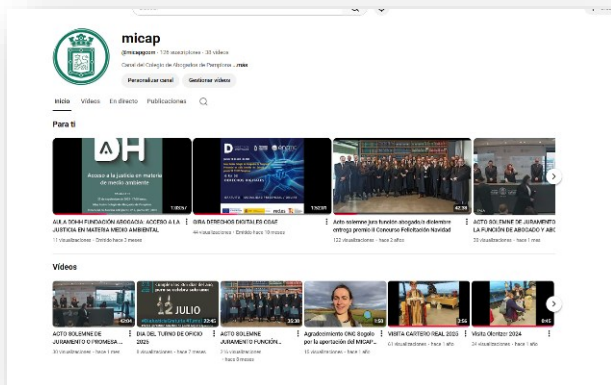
micap

@micapcom · 125 suscriptores · 33 vídeos

Canal del Colegio de Abogados de Pamplona ...más

Personalizar canal

Gestionar vídeos

Inicio Vídeos En directo Publicaciones

Para ti

DH

Acceso a la justicia en materia de medio ambiente

1:30:57

AULA DDHH FUNDACIÓN ABOGACÍA: ACCESO A LA JUSTICIA EN MATERIA MEDIO AMBIENTAL

11 visualizaciones · Emitido hace 2 meses

1:52:25

GIRA DERECHOS DIGITALES CGAE

44 visualizaciones · Emitido hace 10 meses

42:38

Acto solemne jura función abogado/a diciembre entrega premio II Concurso Felicitación Navidad

122 visualizaciones · hace 2 años

ACTO SOLEMNE DE JURAMENTO LA FUNCIÓN DE ABOGADO Y ABO

30 visualizaciones · hace 1 mes

Vídeos

42:04

ACTO SOLEMNE DE JURAMENTO O PROMESA ...

30 visualizaciones · hace 1 mes

JULIO

32:45

DIA DEL TURNO DE OFICIO 2025

9 visualizaciones · hace 7 meses

30:38

ACTO SOLEMNE JURAMENTO FUNCIÓN...

215 visualizaciones · hace 9 meses

1:03

Agradecimiento ONG Sogelo por la apertura del MICAP...

8 visualizaciones · hace 1 año

3:56

VISITA CARTERO REAL 2025

61 visualizaciones · hace 1 año

8:45

Visita Olentzer 2024

24 visualizaciones · hace 1 año